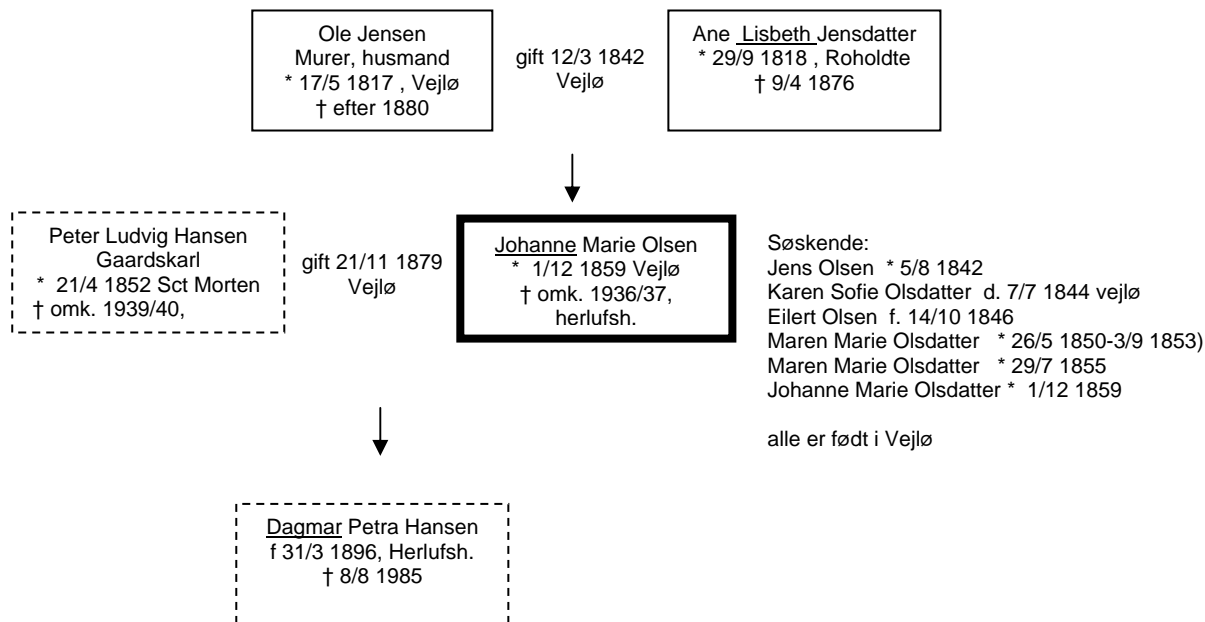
Ole Jensen
Murer, husmand
* 17/5 1817 , Vejlø
† efter 1880

gift 12/3 1842
Vejlø

Ane Lisbeth Jensdatter
* 29/9 1818 , Roholdte
† 9/4 1876

Peter Ludvig Hansen
Gaardskarl
* 21/4 1852 Sct Morten
† omk. 1939/40,

gift 21/11 1879
Vejlø

Johanne Marie Olsen
* 1/12 1859 Vejlø
† omk. 1936/37,
herlufsh.

Søskende:
Jens Olsen * 5/8 1842
Karen Sofie Olsdatter d. 7/7 1844 vejlø
Eilert Olsen f. 14/10 1846
Maren Marie Olsdatter * 26/5 1850-3/9 1853)
Maren Marie Olsdatter * 29/7 1855
Johanne Marie Olsdatter * 1/12 1859

alle er født i Vejlø

Dagmar Petra Hansen
f 31/3 1896, Herlufsh.
† 8/8 1985